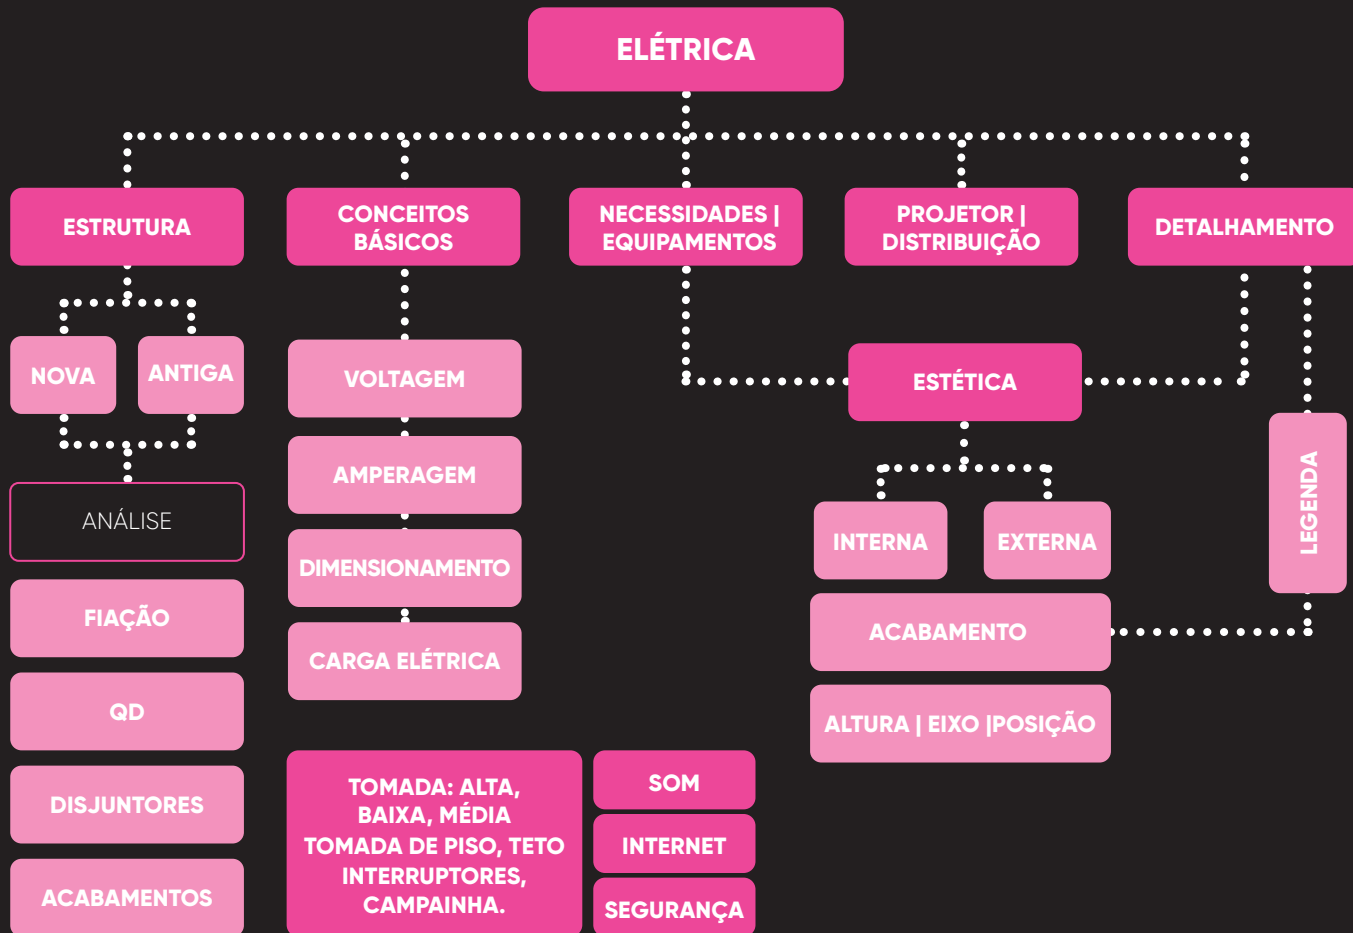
ELÉTRICA

ESTRUTURA

CONCEITOS BÁSICOS

NECESSIDADES | EQUIPAMENTOS

PROJETOR | DISTRIBUIÇÃO

DETALHAMENTO

NOVA

ANTIGA

ANÁLISE

FIAÇÃO

QD

DISJUNTORES

ACABAMENTOS

VOLTAGEM

AMPERAGEM

DIMENSIONAMENTO

CARGA ELÉTRICA

TOMADA: ALTA, BAIXA, MÉDIA TOMADA DE PISO, TETO INTERRUPTORES, CAMPAINHA.

SOM

INTERNET

SEGURANÇA

ESTÉTICA

INTERNA

EXTERNA

ACABAMENTO

ALTURA | EIXO |POSIÇÃO

LEGENDA